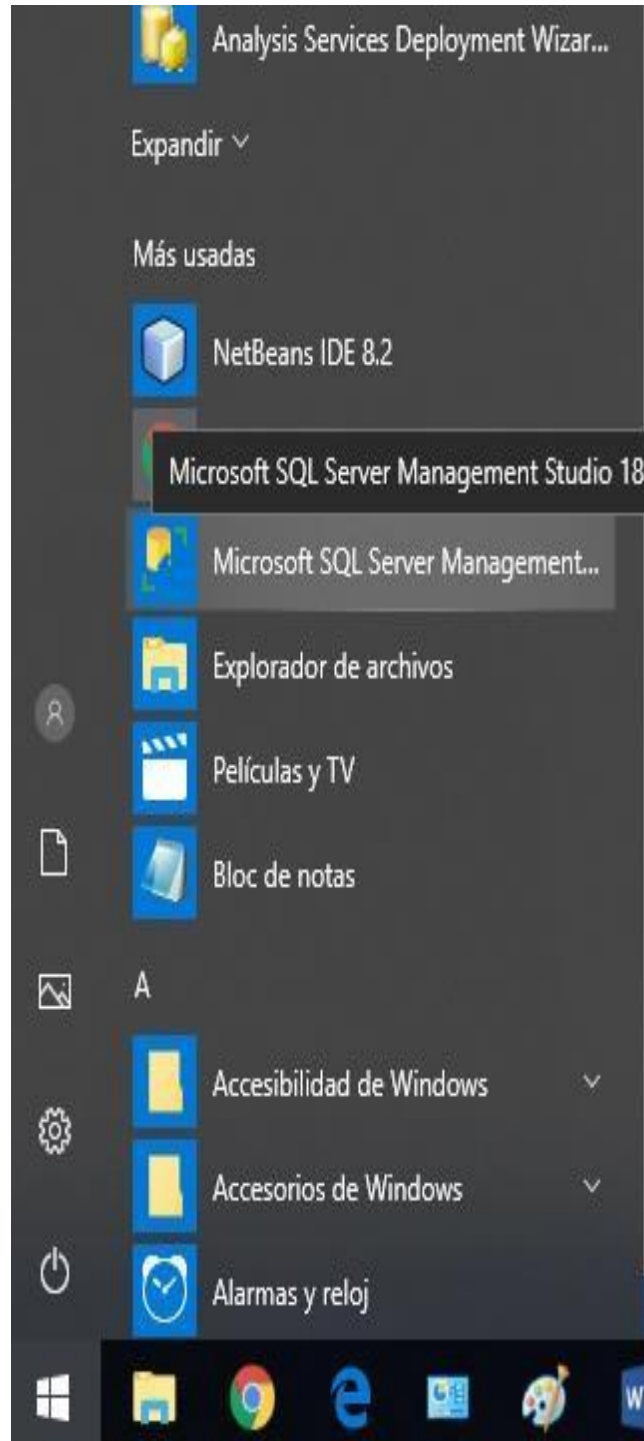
Analysis Services Deployment Wizar...

Expandir

Más usadas

NetBeans IDE 8.2

Microsoft SQL Server Management Studio 18

Microsoft SQL Server Management...

Explorador de archivos

Películas y TV

Bloc de notas

A

Accesibilidad de Windows

Accesorios de Windows

Alarmas y reloj